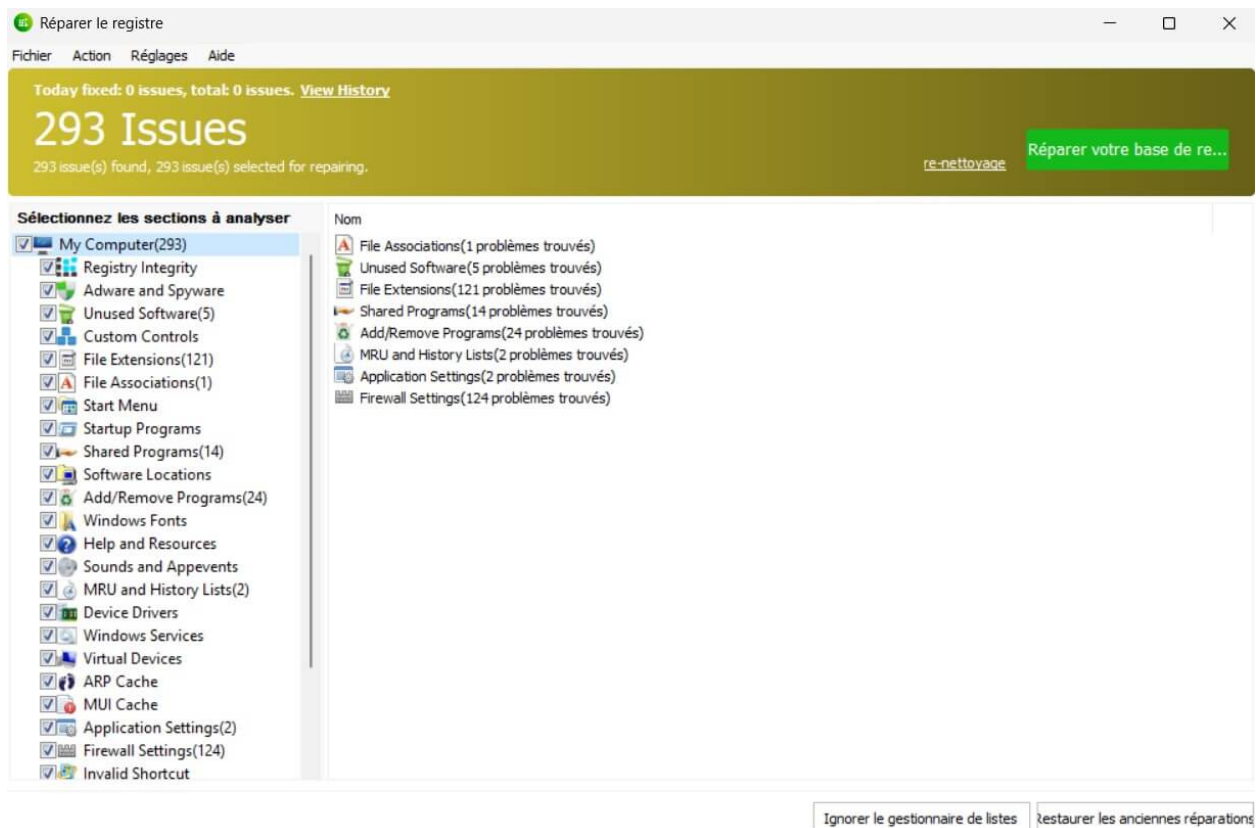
Réparer le registre

Fichier Action Réglages Aide

Today fixed: 0 issues, total: 0 issues. View History

293 Issues

293 issue(s) found, 293 issue(s) selected for repairing.

re-nettoyage

Réparer votre base de re...

Sélectionnez les sections à analyser

My Computer(293)
Registry Integrity
Adware and Spyware
Unused Software(5)
Custom Controls
File Extensions(121)
File Associations(1)
Start Menu
Startup Programs
Shared Programs(14)
Software Locations
Add/Remove Programs(24)
Windows Fonts
Help and Resources
Sounds and Appevents
MRU and History Lists(2)
Device Drivers
Windows Services
Virtual Devices
ARP Cache
MUI Cache
Application Settings(2)
Firewall Settings(124)
Invalid Shortcut

Nom

File Associations(1 problèmes trouvés)
Unused Software(5 problèmes trouvés)
File Extensions(121 problèmes trouvés)
Shared Programs(14 problèmes trouvés)
Add/Remove Programs(24 problèmes trouvés)
MRU and History Lists(2 problèmes trouvés)
Application Settings(2 problèmes trouvés)
Firewall Settings(124 problèmes trouvés)

Ignorer le gestionnaire de listes

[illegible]estaurer les anciennes réparations